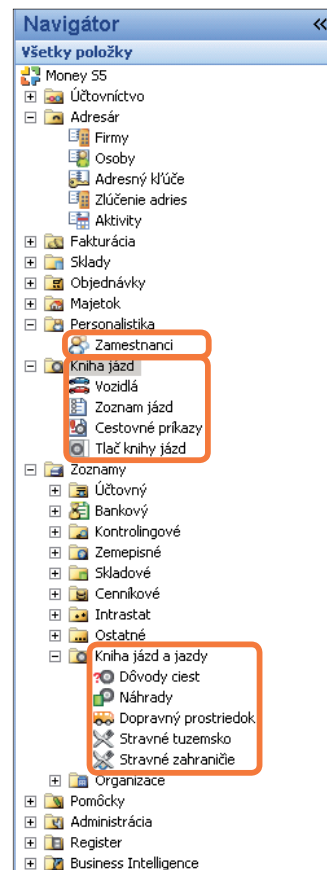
Navigátor
«
Všetky položky
Money S5
Účtovníctvo
Adresár
Firmy
Osoby
Adresný kľúče
Zlúčenie adries
Aktivity
Fakturácia
Sklady
Objednávky
Majetok
Personalistika
Zamestnanci
Kniha jázd
Vozidlá
Zoznam jázd
Cestovné príkazy
Tlač knihy jázd
Zoznamy
Účtovný
Bankový
Kontrolingové
Zemepisné
Skladové
Cenníkové
Intrastat
Ostatné
Kniha jázd a jazdy
Dôvody ciest
Náhrady
Dopravný prostriedok
Stravné tuzemsko
Stravné zahraničie
Organizace
Pomôcky
Administrácia
Register
Business Intelligence